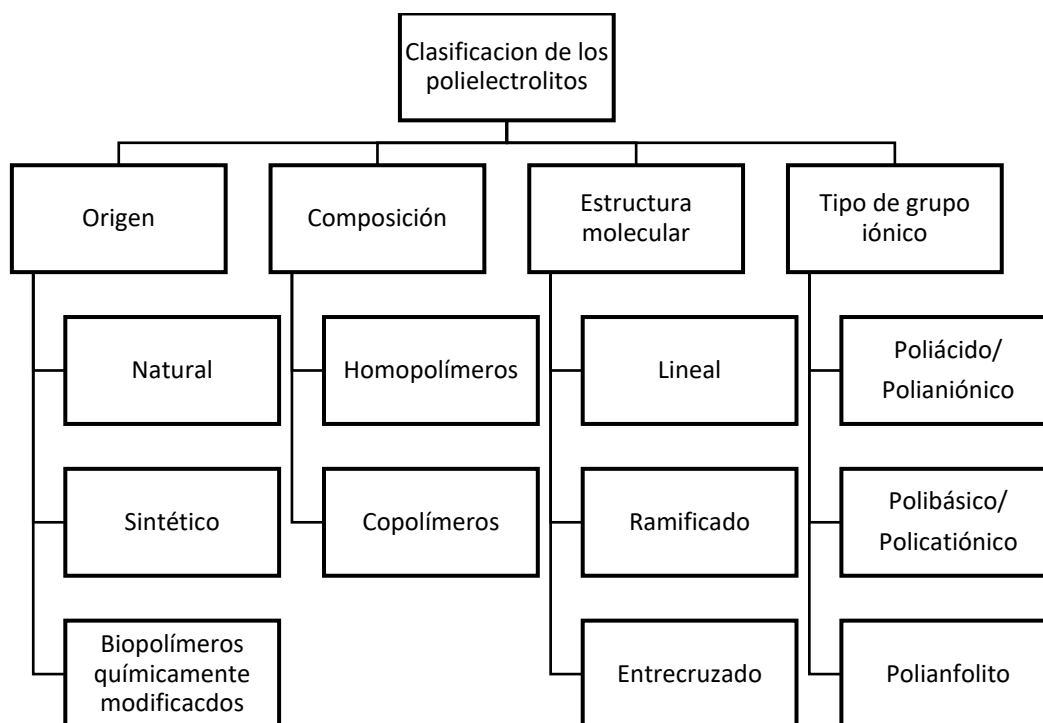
Clasificacion de los polielectrolitos

Origen

Natural

Sintético

Biopolímeros químicamente modificacdos

Composición

Homopolímeros

Copolímeros

Estructura molecular

Lineal

Ramificado

Entrecruzado

Tipo de grupo iónico

Poliácido/ Polianiónico

Polibásico/ Policatiónico

Polianfolito